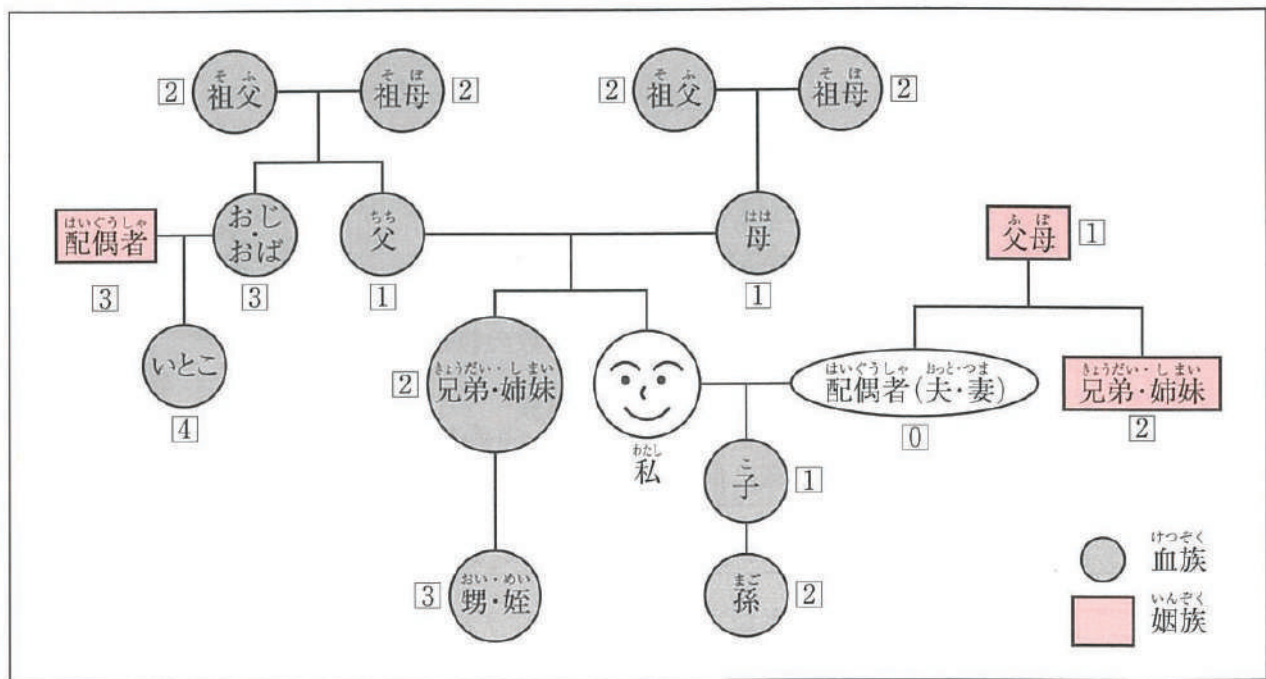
2 そふ 祖父 そぼ 祖母 2

2 そふ 祖父 そぼ 祖母 2

はいぐうしゃ 配偶者

3

おじ・おば

3

ちち 父

1

はは 母

1

ふぼ 父母 1

いとこ

4

2 きょうだい・しまい 兄弟・姉妹

わたし 私

はいぐうしゃ おっと・つま 配偶者(夫・妻)

0

きょうだい・しまい 兄弟・姉妹

2

こ 子 1

3 おい・めい 甥・姪

まご 孫 2

けつぞく 血族

いんぞく 姻族